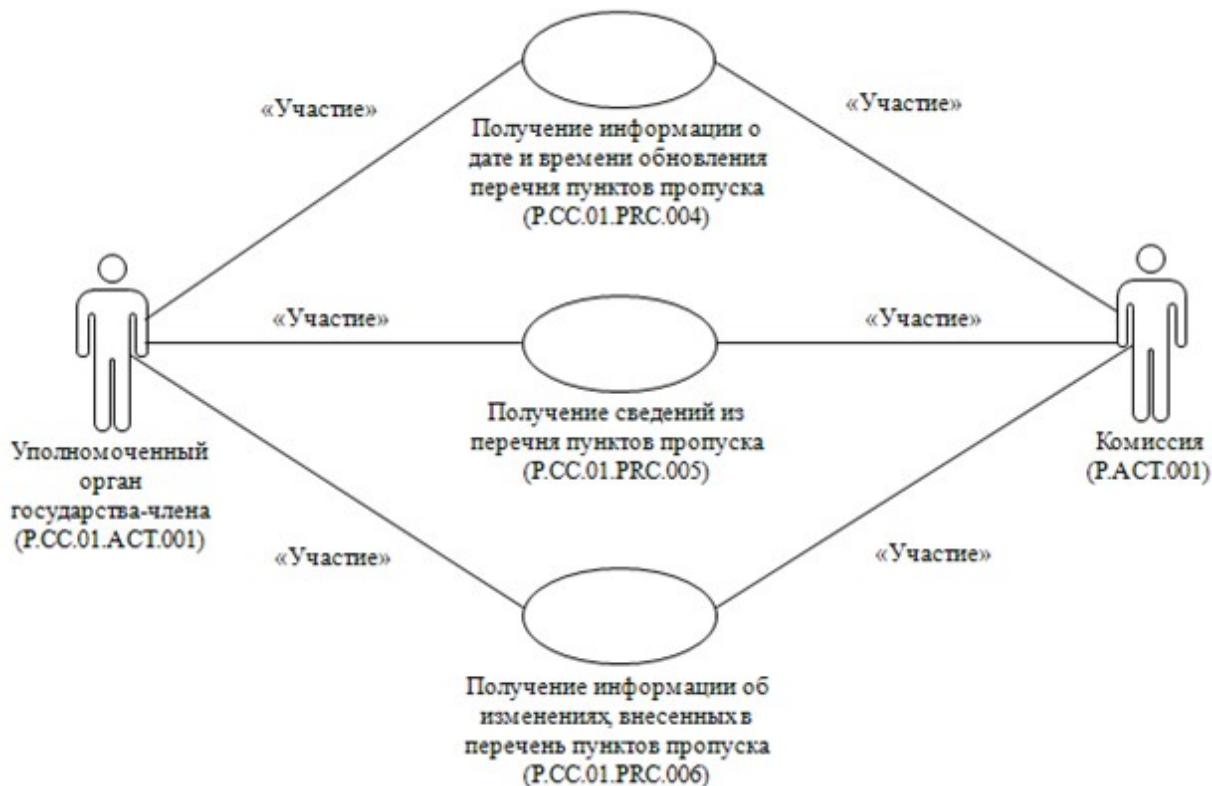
«Участие»

«Участие»

Получение информации о дате и времени обновления перечня пунктов пропуска (P.CC.01.PRC.004)

«Участие»

«Участие»

Получение сведений из перечня пунктов пропуска (P.CC.01.PRC.005)

Уполномоченный орган государства-члена (P.CC.01.ACT.001)

Комиссия (P.ACT.001)

«Участие»

«Участие»

Получение информации об изменениях, внесенных в перечень пунктов пропуска (P.CC.01.PRC.006)